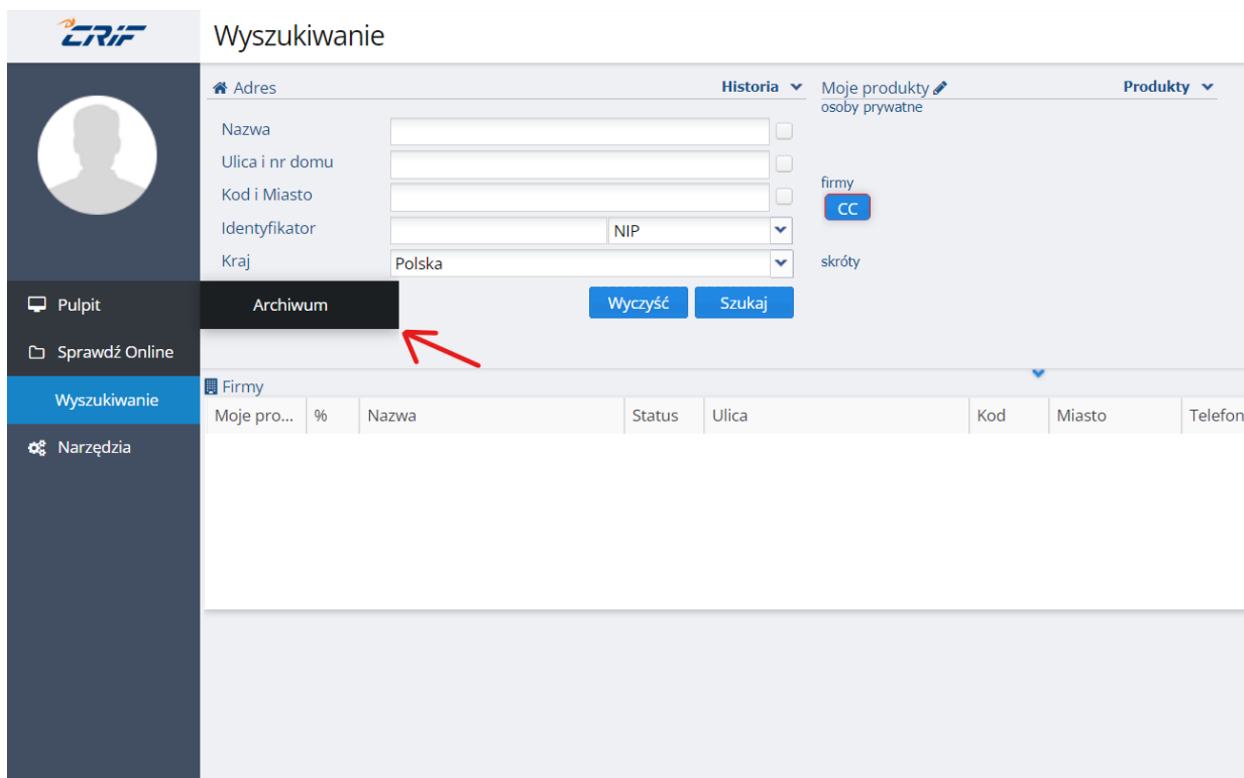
CRIF

Wyszukiwanie

Adres

Historia

Moje produkty

Produkty

osoby prywatne

Nazwa

Ulica i nr domu

Kod i Miasto

Identyfikator

NIP

Kraj

Polska

firmy

CC

skróty

Pulpit

Archiwum

Wyczyść

Szukaj

Sprawdź Online

Wyszukiwanie

Narzędzia

Firmy

| Moje pro... | % | Nazwa | Status | Ulica | Kod | Miasto | Telefon |
|---|---|---|---|---|---|---|---|